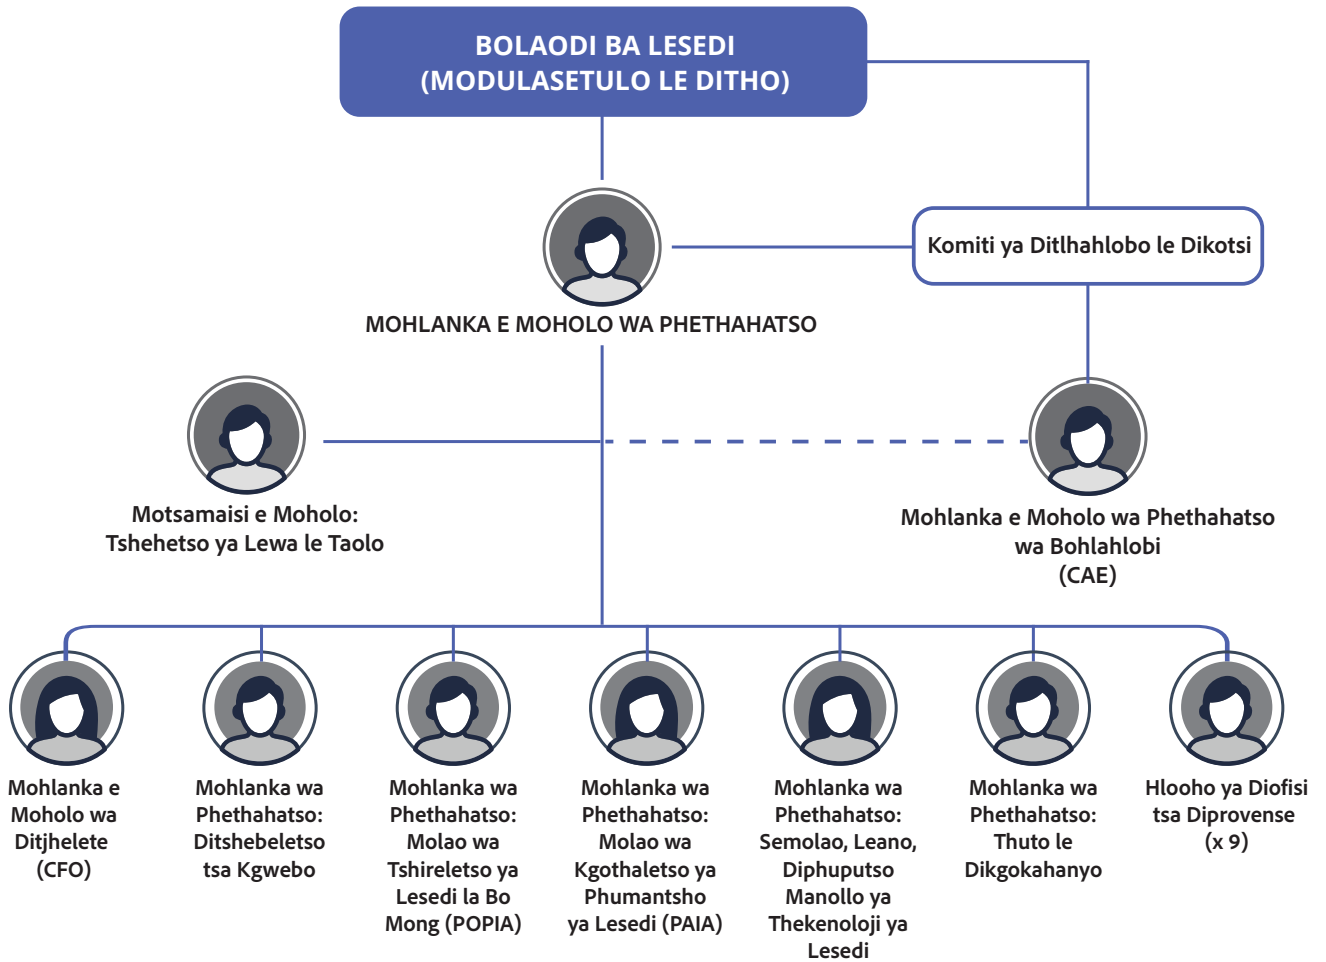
BOLAODI BA LESEDI
(MODULASETULO LE DITHO)

Komiti ya Ditlhahlobo le Dikotsi

MOHLANKA E MOHOLO WA PHETHAHATSO

Motsamaisi e Moholo:
Tshehetso ya Lewa le Taolo

Mohlanka e Moholo wa Phethahatso wa Bohlahlobi (CAE)

Mohlanka e Moholo wa Ditjhelete (CFO)

Mohlanka wa Phethahatso: Ditshebeletso tsa Kgwebo

Mohlanka wa Phethahatso: Molao wa Tshireletso ya Lesedi la Bo Mong (POPIA)

Mohlanka wa Phethahatso: Molao wa Kgothaletso ya Phumantsho ya Lesedi (PAIA)

Mohlanka wa Phethahatso: Semolao, Leano, Diphuputso Manollo ya Thekenoloji ya Lesedi

Mohlanka wa Phethahatso: Thuto le Dikgokahanyo

Hlooho ya Diofisi tsa Diprovense (x 9)